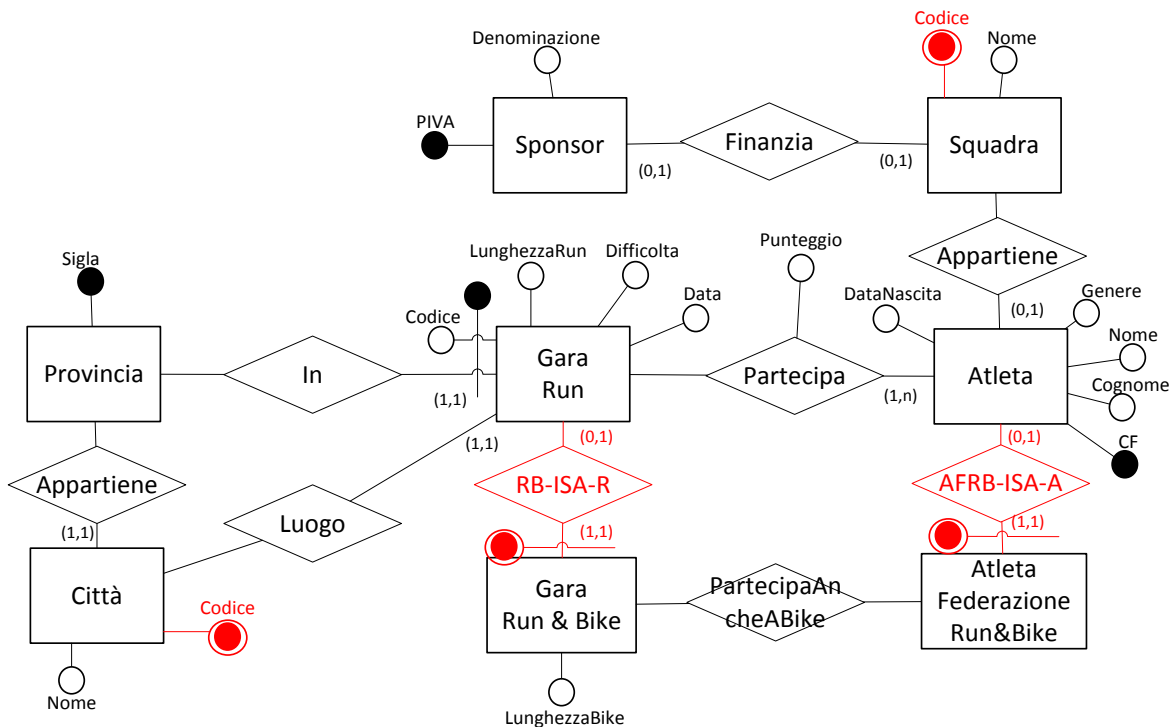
Denominazione

Codice

Nome

PIVA

Sponsor

Finanzia

Squadra

(0,1)

(0,1)

Sigla

LunghezzaRun

Difficolta

Punteggio

Appartiene

Codice

Data

DataNascita

(0,1)

Genere

Provincia

In

Gara Run

Partecipa

Atleta

Nome

(1,1)

(1,n)

Cognome

(1,1)

(0,1)

(0,1)

CF

Appartiene

RB-ISA-R

AFRB-ISA-A

(1,1)

Luogo

(1,1)

(1,1)

Città

Gara Run & Bike

PartecipaAncheABike

Atleta Federazione Run&Bike

Codice

Nome

LunghezzaBike